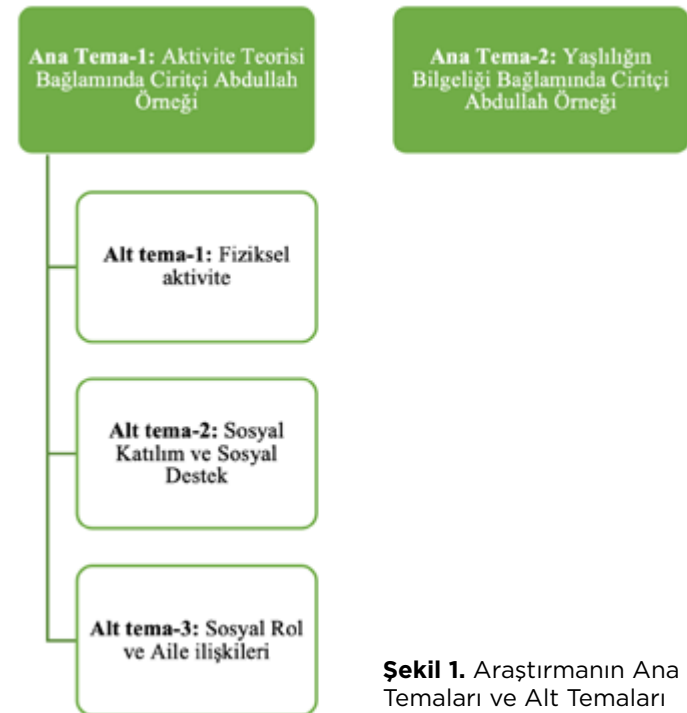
**Ana Tema-1:** Aktivite Teorisi Bağlamında Ciritçi Abdullah Örneği

**Ana Tema-2:** Yaşlılığın Bilgeliği Bağlamında Ciritçi Abdullah Örneği

**Alt tema-1:** Fiziksel aktivite

**Alt tema-2:** Sosyal Katılım ve Sosyal Destek

**Alt tema-3:** Sosyal Rol ve Aile ilişkileri

**Şekil 1.** Araştırmanın Ana Temaları ve Alt Temaları